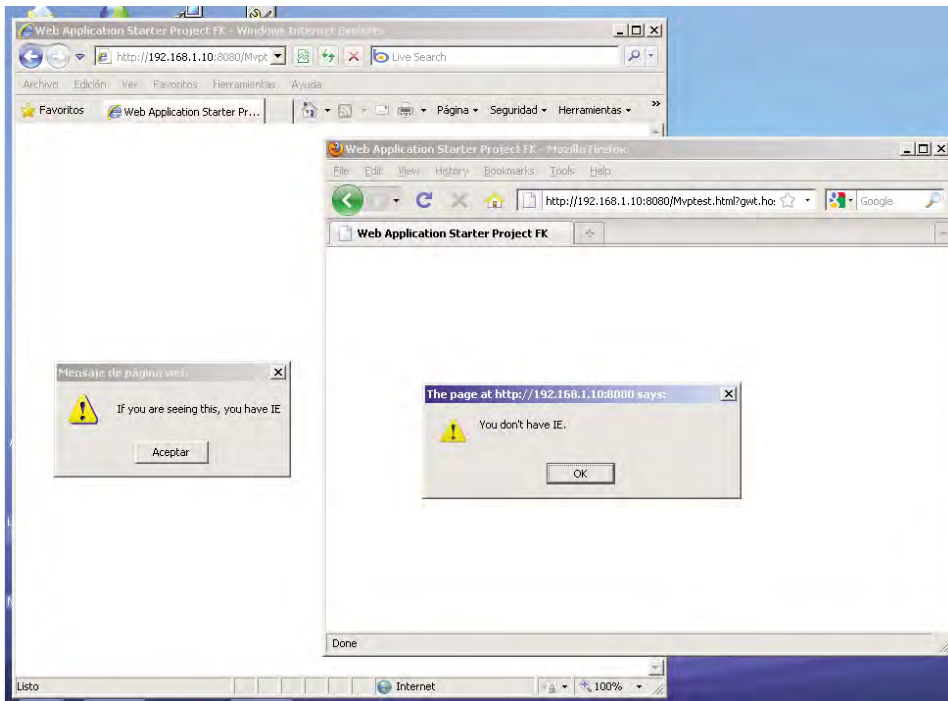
Web Application Starter Project FK - Windows Internet Explorer

http://192.168.1.10:8080/Mvpt

Live Search

Archivo Edición Ver Favoritos Herramientas Ayuda

Favoritos

Web Application Starter Pr...

Página ▾ Seguridad ▾ Herramientas ▾

Web Application Starter Project FK - Mozilla Firefox

File Edit View History Bookmarks Tools Help

http://192.168.1.10:8080/Mvptest.html?gwt.ho:

Google

Web Application Starter Project FK

Mensaje de página web

If you are seeing this, you have IE

Aceptar

The page at http://192.168.1.10:8080 says:

You don't have IE.

OK

Done

Listo

Internet

100%